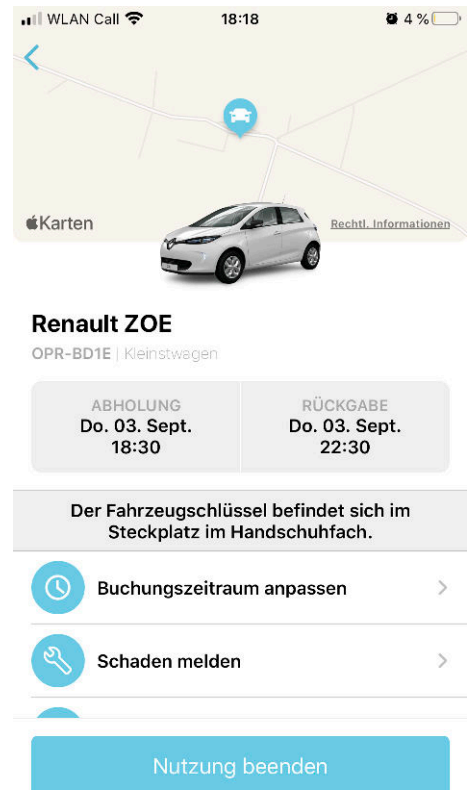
WLAN Call 18:18 4 %

Karten
Rechtl. Informationen

Renault ZOE
OPR-BD1E | Kleinstwagen

| ABHOLUNG Do. 03. Sept. 18:30 | RÜCKGABE Do. 03. Sept. 22:30 |
|---|---|

Der Fahrzeugschlüssel befindet sich im Steckplatz im Handschuhfach.

Buchungszeitraum anpassen

Schaden melden

Nutzung beenden